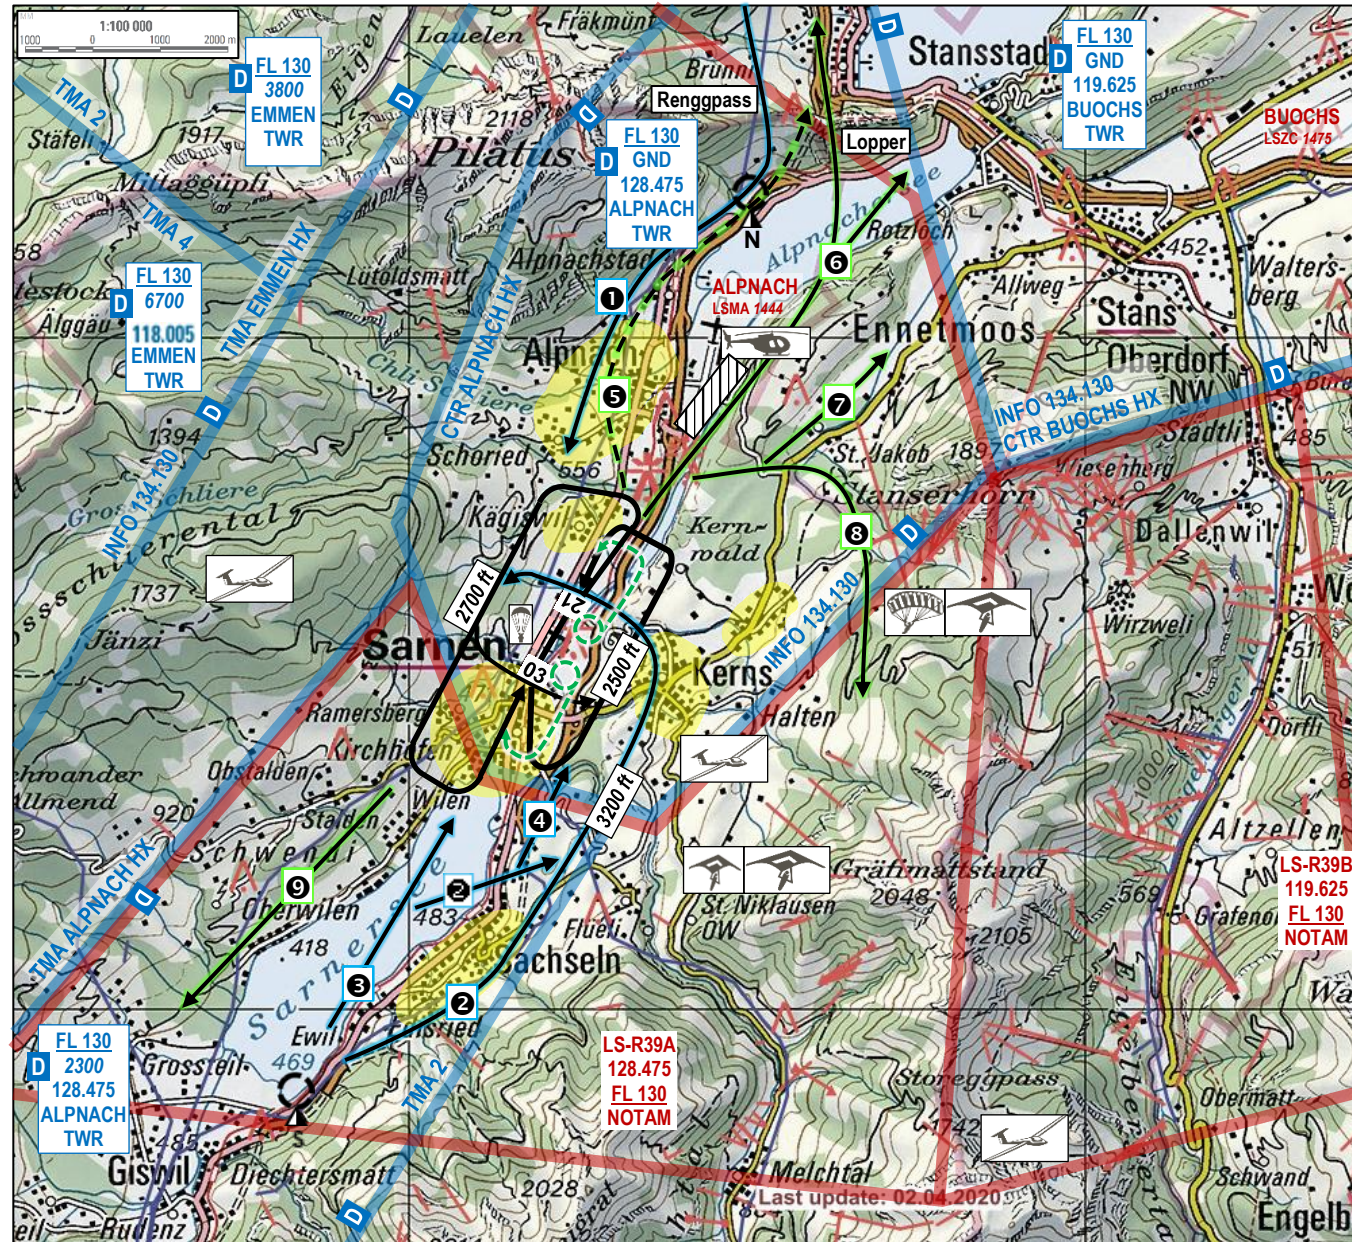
1:100 000
1000 0 1000 2000 m

D FL 130 3800 EMMEN TWR

D FL 130 GND 128.475 ALPNACH TWR

D FL 130 GND 119.625 BUOCHS TWR

BUOCHS LSZC 1475

D FL 130 6700 118.005 EMMEN TWR

TMA 2
TMA 4
TMA EMMEN HX
CTR ALPNACH HX
INFO 134.130
INFO 134.130 CTR BUOCHS HX
INFO 134.130
TMA ALPNACH HX
TMA 2

D
D
D
D
D
D
D
D

Renggpass
Lopper
N

ALPNACH LSMA 1444

Fräkmünt
Lauelen
Brunni
Stansstad
Stäfeli
1917
2118
Pilatus
Mittaggüpfi
Alpnachstad
Alpnachersee
Rotzloch
Allweg
452
Walters-berg
Stans
Lütoldsmatt
58
estock
Älggäu
Alpnach
Ennetmoos
Oberdorf
NW
Büren
Chli Schliere
Stadtli
485
1394
Schoried
556
St. Jakob
189
Wiesenberg
Stanserhorn
Dallenwil
Gross Schliere
Kägiswil
Kern-wald
Grosschlierental
Wirzweli
1737
Jänzi
Sarnen
Kerns
Halten
Ramersberg
Kirchhofen
Obstalden
Dörfli
Schwendi
chwander
Allmend
920
Wilen
Stalden
Altzellen
Oberwilen
483
Gräfimattstand
2048
St. Niklausen
OW
Grafenort
Flüeli
418
Sachseln
2105
569
Sarnersee
Ewil
Edisried
469
Grossteil
Storeggpass
Obermatt
485
Giswil
Diechtersmatt
1742
2028
Melchtal
Schwand
Rudenz
Engelberg
Wa
Wo
511

1
2
3
4
5
6
7
8
9
2
2700 ft
2500 ft
3200 ft
21
03

LS-R39A 128.475 FL 130 NOTAM

LS-R39B 119.625 FL 130 NOTAM

D FL 130 2300 128.475 ALPNACH TWR

Last update: 02.04.2020